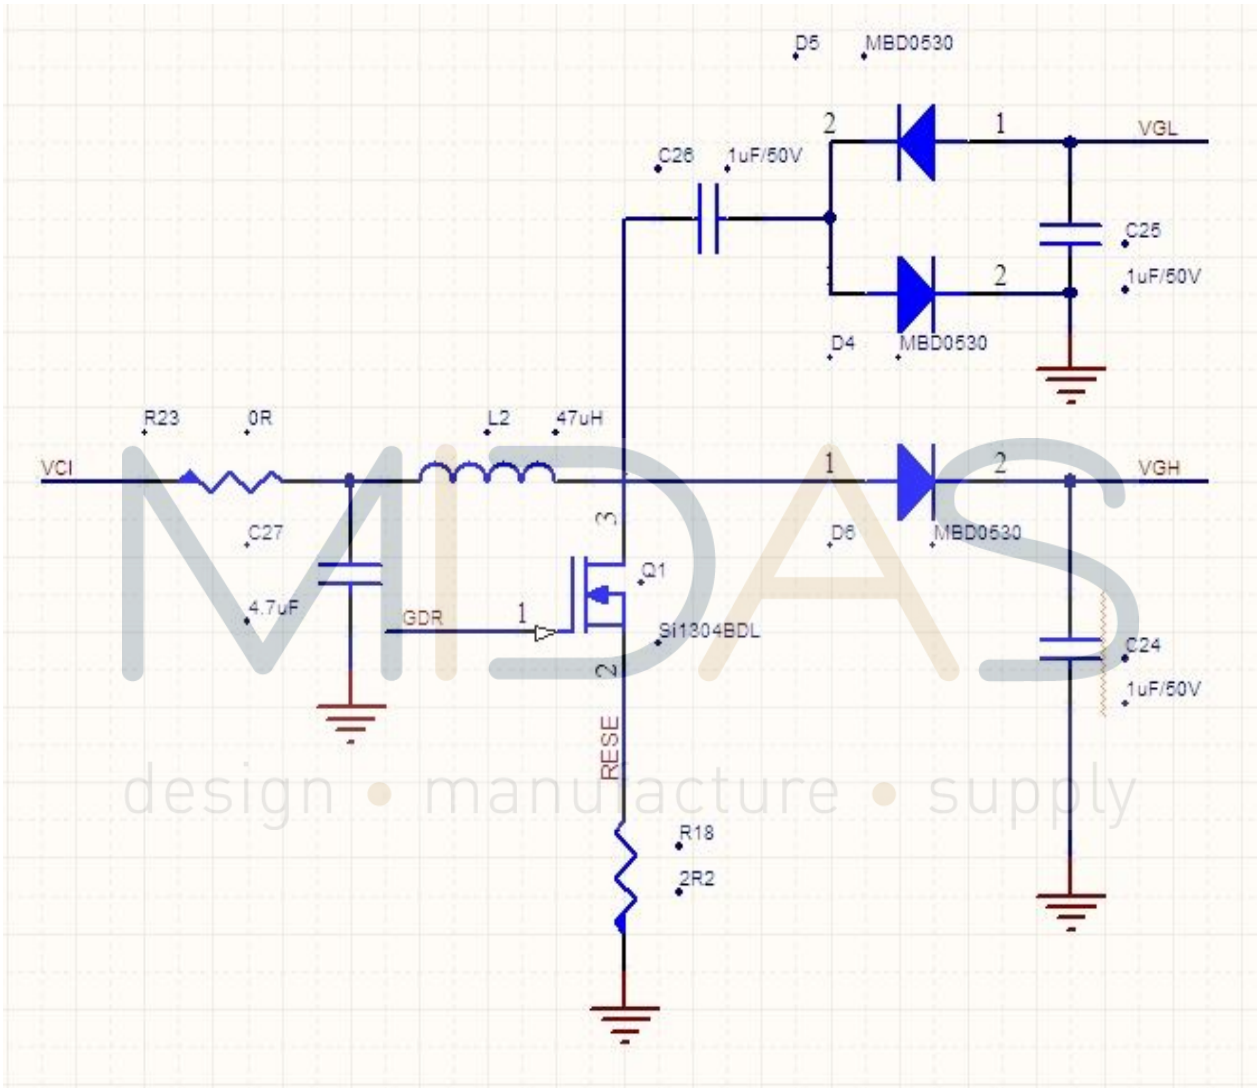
D5 MBD0530

2 1

VGL

C26 1uF/50V

C25

1 2

1uF/50V

D4 MBD0530

R23 0R

L2 47uH

VCI

1 2

VGH

3

C27

D6 MBD0530

Q1

4.7uF

GDR

1

SI1304BDL

2

C24

1uF/50V

RESE

R18

2R2

MIDAS

design • manufacture • supply